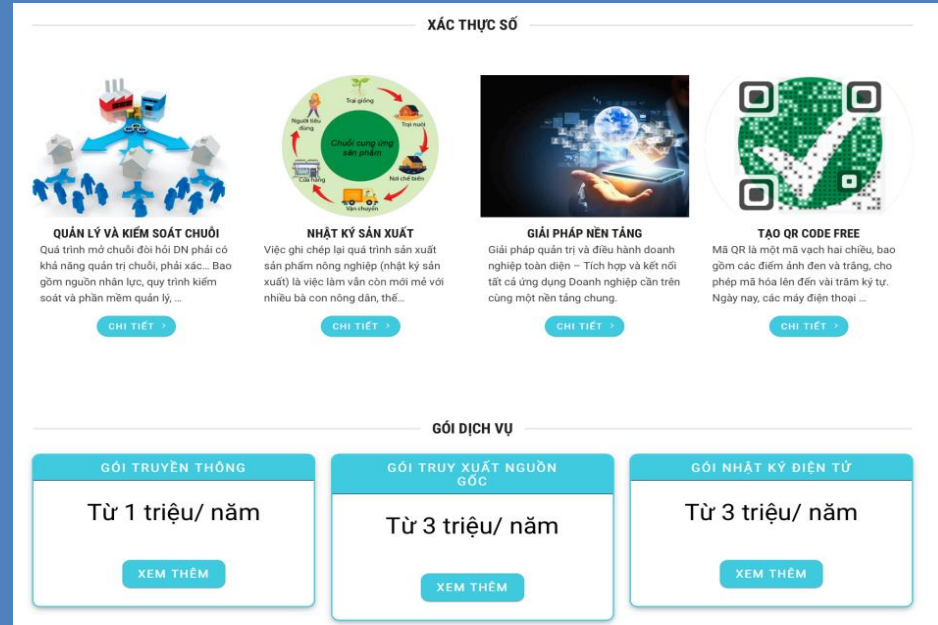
XÁC THỰC SỐ

Trại giống
Trại nuôi
Nơi chế biến
Vận chuyển
Cửa hàng
Người tiêu dùng
Chuỗi cung ứng sản phẩm

QUẢN LÝ VÀ KIỂM SOÁT CHUỖI
Quá trình mở chuỗi đòi hỏi DN phải có khả năng quản trị chuỗi, phải xác... Bao gồm nguồn nhân lực, quy trình kiểm soát và phần mềm quản lý, ...
CHI TIẾT

NHẬT KÝ SẢN XUẤT
Việc ghi chép lại quá trình sản xuất sản phẩm nông nghiệp (nhật ký sản xuất) là việc làm vẫn còn mới mẻ với nhiều bà con nông dân, thế...
CHI TIẾT

GIẢI PHÁP NỀN TẢNG
Giải pháp quản trị và điều hành doanh nghiệp toàn diện – Tích hợp và kết nối tất cả ứng dụng Doanh nghiệp cần trên cùng một nền tảng chung.
CHI TIẾT

TẠO QR CODE FREE
Mã QR là một mã vạch hai chiều, bao gồm các điểm ảnh đen và trắng, cho phép mã hóa lên đến vài trăm ký tự. Ngày nay, các máy điện thoại ...
CHI TIẾT

GÓI DỊCH VỤ

GÓI TRUYỀN THÔNG
Từ 1 triệu/ năm
XEM THÊM

GÓI TRUY XUẤT NGUỒN GỐC
Từ 3 triệu/ năm
XEM THÊM

GÓI NHẬT KÝ ĐIỆN TỬ
Từ 3 triệu/ năm
XEM THÊM